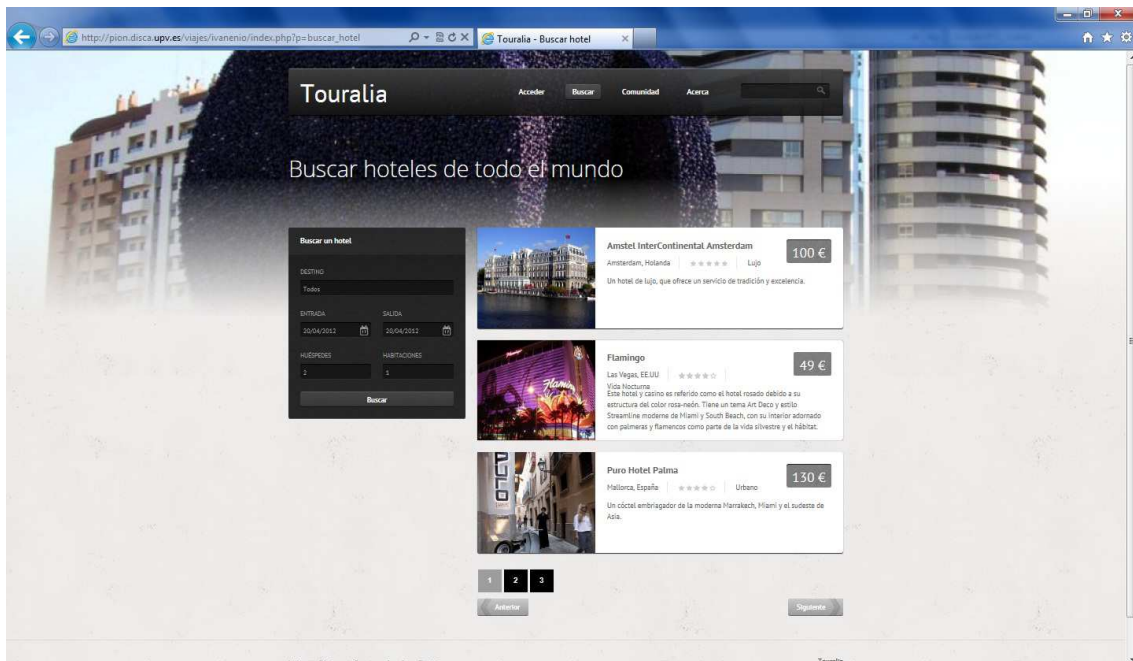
http://pion.disca.upv.es/viajes/ivanenio/index.php?p=buscar_hotel

Touralia - Buscar hotel

Touralia

Acceder Buscar Comunidad Acerca

Buscar hoteles de todo el mundo

Buscar un hotel

DESTINO

Todos

ENTRADA

20/04/2012

SALIDA

20/04/2012

HUÉSPEDES

2

HABITACIONES

1

Buscar

Amstel InterContinental Amsterdam

100 €

Amsterdam, Holanda

Lujo

Un hotel de lujo, que ofrece un servicio de tradición y excelencia.

Flamingo

49 €

Las Vegas, EE.UU

Vida Nocturna

Este hotel y casino es referido como el hotel rosado debido a su estructura del color rosa-neón. Tiene un tema Art Deco y estilo Streamline moderne de Miami y South Beach, con su interior adornado con palmeras y flamencos como parte de la vida silvestre y el hábitat.

Puro Hotel Palma

130 €

Mallorca, España

Urbano

Un cóctel embriagador de la moderna Marrakech, Miami y el sudeste de Asia.

1 2 3

Anterior

Siguiente